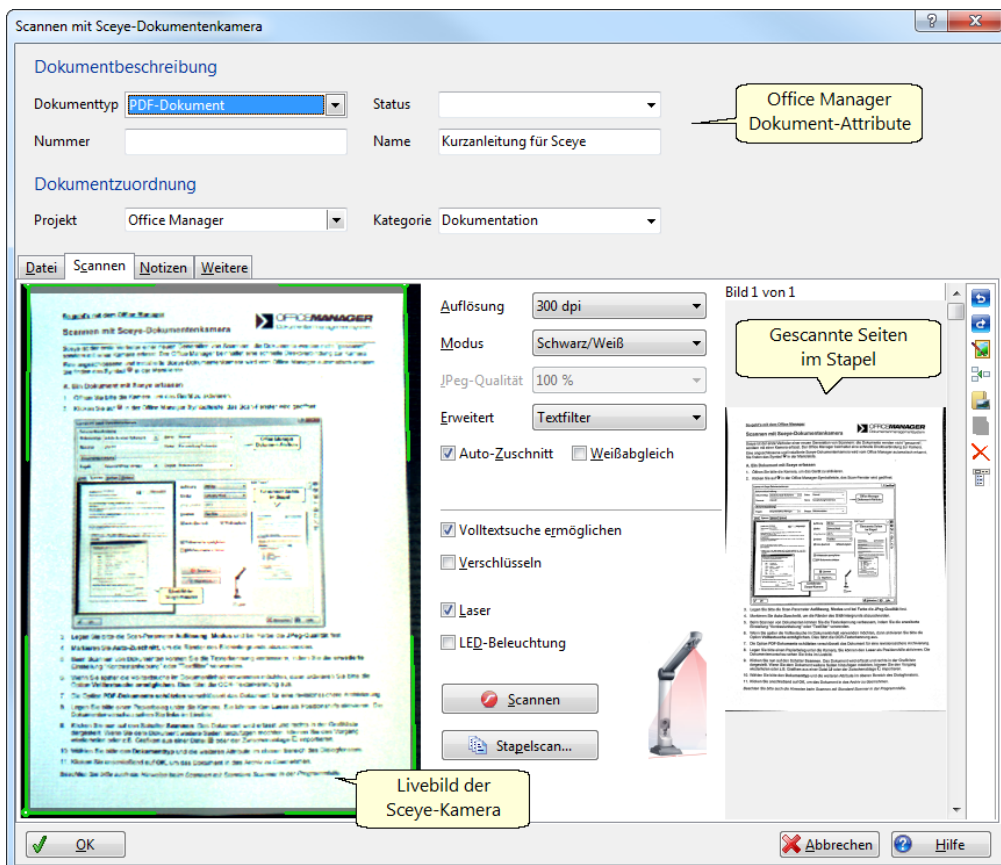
Scannen mit Sceye-Dokumentenkamera

Dokumentbeschreibung

Dokumenttyp PDF-Dokument

Status

Nummer

Name Kurzanleitung für Sceye

Office Manager Dokument-Attribute

Dokumentzuordnung

Projekt Office Manager

Kategorie Dokumentation

Datei | Scannen | Notizen | Weitere

Scannen mit Sceye-Dokumentenkamera

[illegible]

Auflösung 300 dpi

Modus Schwarz/Weiß

JPeg-Qualität 100 %

Erweitert Textfilter

Auto-Zuschnitt

Weißabgleich

Volltextsuche ermöglichen

Verschlüsseln

Laser

LED-Beleuchtung

Scannen

Stapelscan...

Bild 1 von 1

Gescannte Seiten im Stapel

Livebild der Sceye-Kamera

OK

Abbrechen

Hilfe